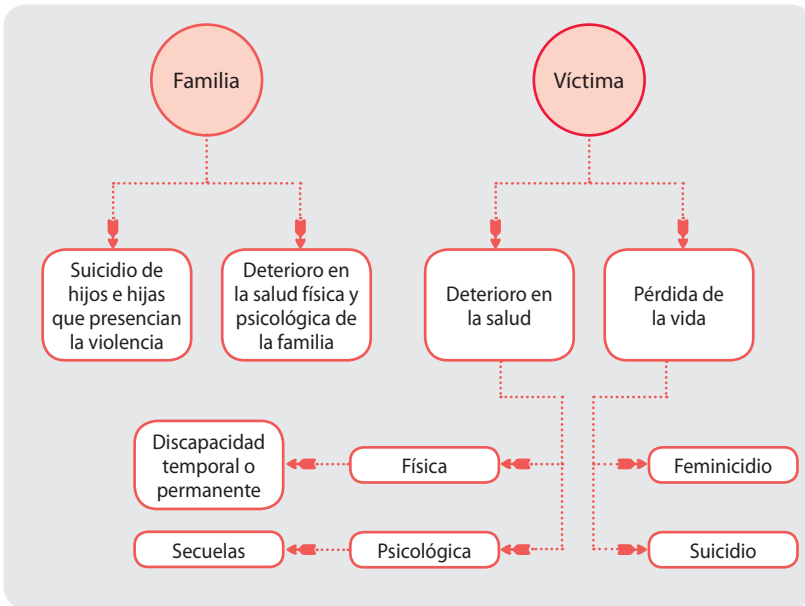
Familia

Víctima

Suicidio de hijos e hijas que presencian la violencia

Deterioro en la salud física y psicológica de la familia

Deterioro en la salud

Pérdida de la vida

Discapacidad temporal o permanente

Física

Feminicidio

Secuelas

Psicológica

Suicidio